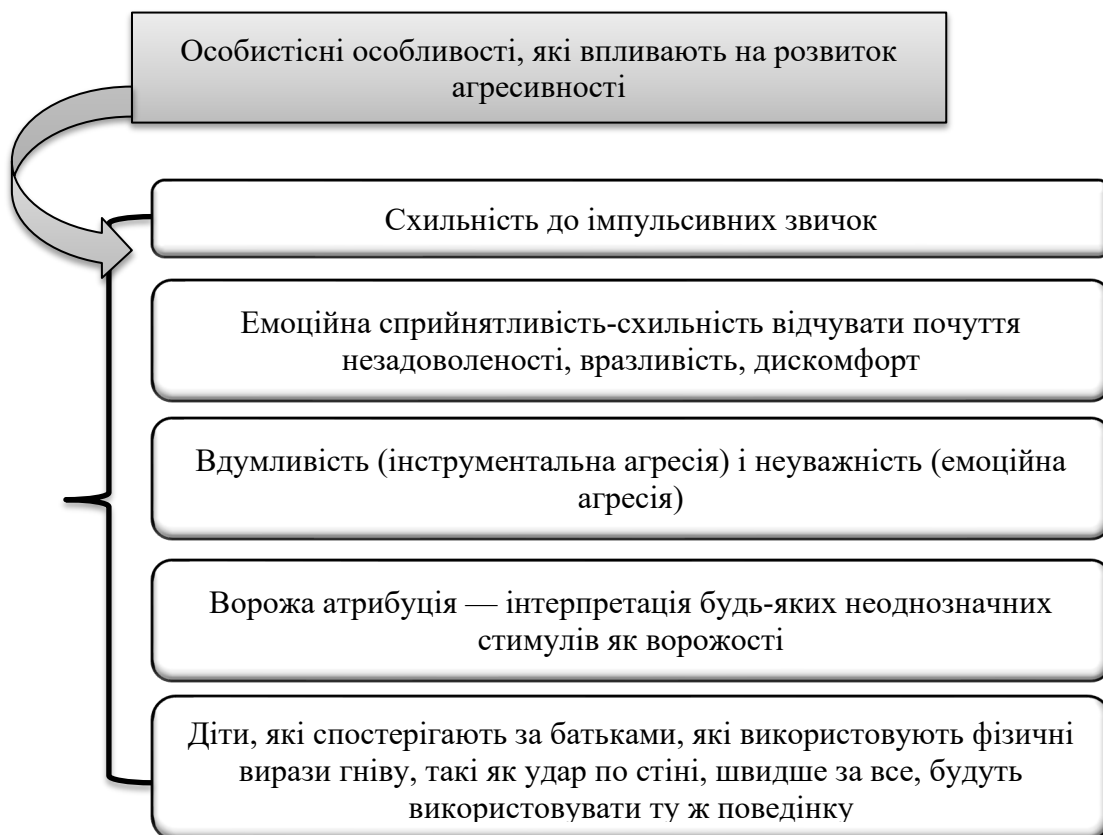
Особистісні особливості, які впливають на розвиток агресивності

Схильність до імпульсивних звичок

Емоційна сприйнятливість-схильність відчувати почуття незадоволеності, вразливість, дискомфорт

Вдумливість (інструментальна агресія) і неуважність (емоційна агресія)

Ворожа атрибуція — інтерпретація будь-яких неоднозначних стимулів як ворожості

Діти, які спостерігають за батьками, які використовують фізичні вирази гніву, такі як удар по стіні, швидше за все, будуть використовувати ту ж поведінку